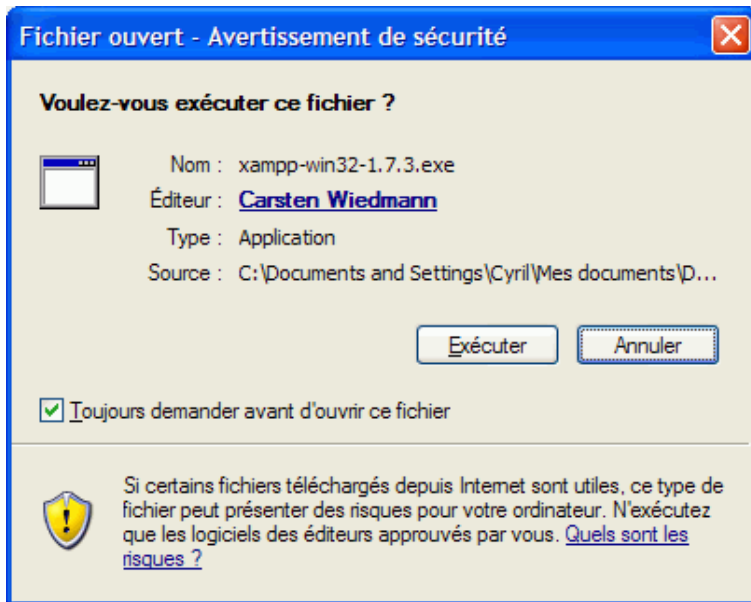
Fichier ouvert - Avertissement de sécurité

Voulez-vous exécuter ce fichier ?

Nom : xampp-win32-1.7.3.exe
Éditeur : Carsten Wiedmann
Type : Application
Source : C:\Documents and Settings\Cyril\Mes documents\D...

Exécuter Annuler

Toujours demander avant d'ouvrir ce fichier

Si certains fichiers téléchargés depuis Internet sont utiles, ce type de fichier peut présenter des risques pour votre ordinateur. N'exécutez que les logiciels des éditeurs approuvés par vous. Quels sont les risques ?